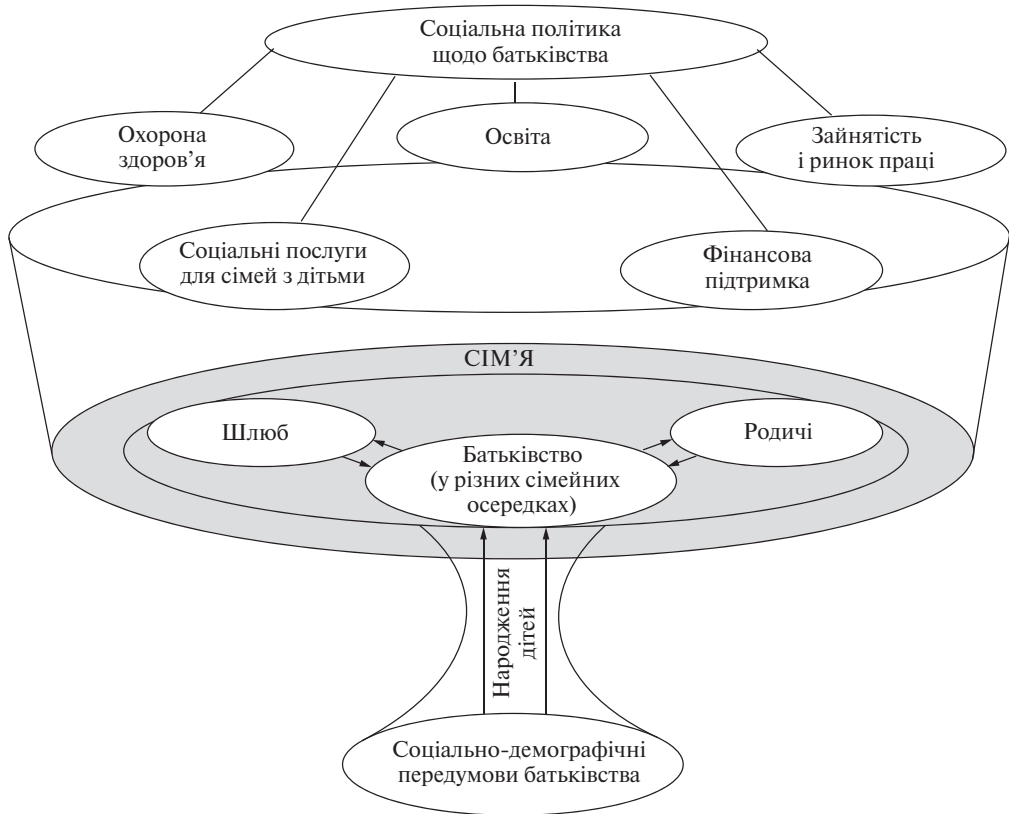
Соціальна політика щодо батьківства

Охорона здоров’я

Освіта

Зайнятість і ринок праці

Соціальні послуги для сімей з дітьми

Фінансова підтримка

СІМ’Я

Шлюб

Батьківство (у різних сімейних осередках)

Родичі

Народження дітей

Соціально-демографічні передумови батьківства